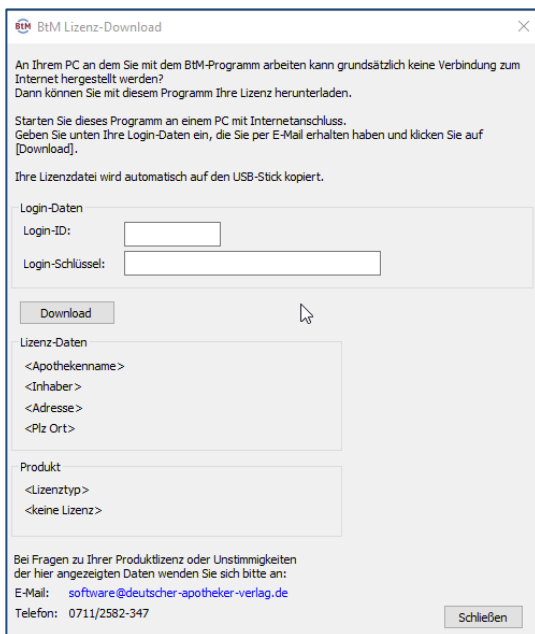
BtM BtM Lizenz-Download

An Ihrem PC an dem Sie mit dem BtM-Programm arbeiten kann grundsätzlich keine Verbindung zum Internet hergestellt werden?
Dann können Sie mit diesem Programm Ihre Lizenz herunterladen.

Starten Sie dieses Programm an einem PC mit Internetanschluss.
Geben Sie unten Ihre Login-Daten ein, die Sie per E-Mail erhalten haben und klicken Sie auf [Download].

Ihre Lizenzdatei wird automatisch auf den USB-Stick kopiert.

Login-Daten
Login-ID:
Login-Schlüssel:

Download

Lizenz-Daten
<Apothekenname>
<Inhaber>
<Adresse>
<Plz Ort>

Produkt
<Lizenztyp>
<keine Lizenz>

Bei Fragen zu Ihrer Produktlizenz oder Unstimmigkeiten der hier angezeigten Daten wenden Sie sich bitte an:
E-Mail: software@deutscher-apotheker-verlag.de
Telefon: 0711/2582-347

Schließen